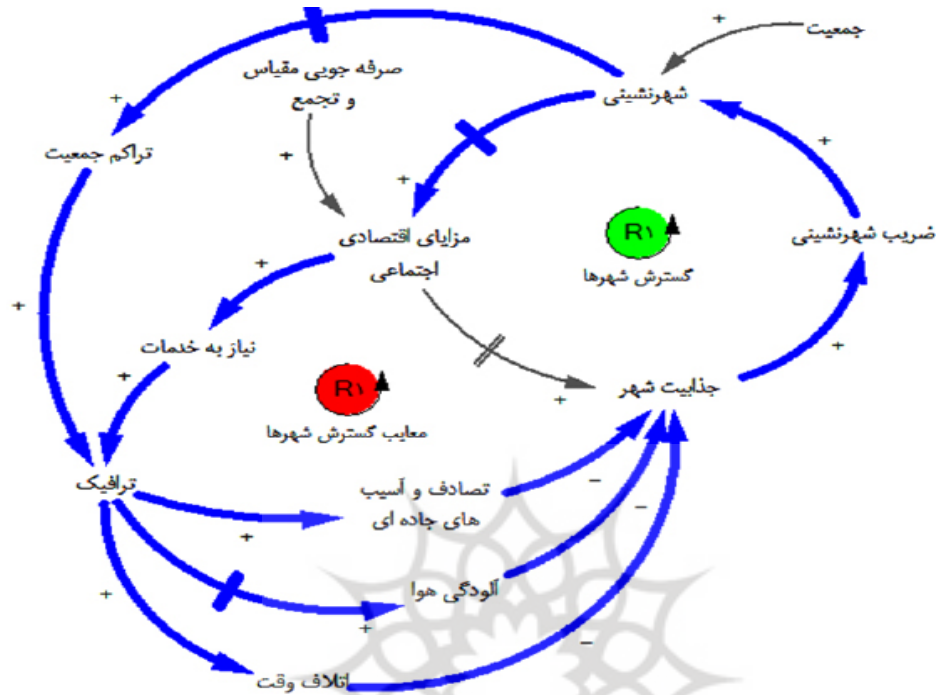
جمعیت
+
صرفه جویی مقیاس و تجمع
شهرنشینی
+
تراکم جمعیت
+
+
+
مزایای اقتصادی اجتماعی
R۱
گسترش شهرها
ضریب شهرنشینی
+
+
نیاز به خدمات
+
R۱
معایب گسترش شهرها
جذابیت شهر
+
+
+
ترافیک
تصادف و آسیب های جاده ای
−
+
−
آلودگی هوا
+
+
−
اتلاف وقت